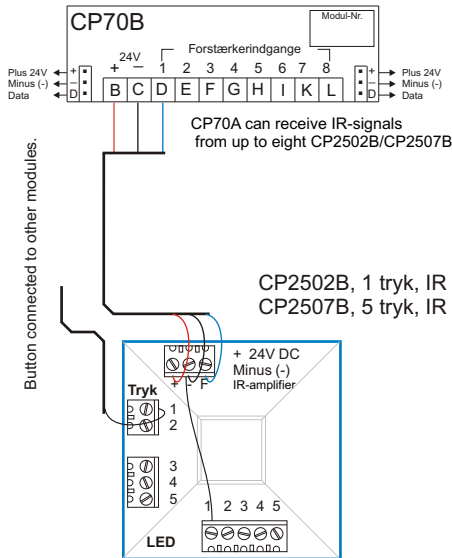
CP70B

Modul-Nr.

24V
+ −

Forstærkerindgange
1 2 3 4 5 6 7 8

Plus 24V
Minus (-)
Data

+
-
D

B C D E F G H I K L

+
-
D

Plus 24V
Minus (-)
Data

CP70A can receive IR-signals from up to eight CP2502B/CP2507B

Button connected to other modules.

CP2502B, 1 tryk, IR
CP2507B, 5 tryk, IR

+ 24V DC
Minus (-)
IR-amplifier

+ - F

Tryk
1
2

3
4
5

1 2 3 4 5

LED